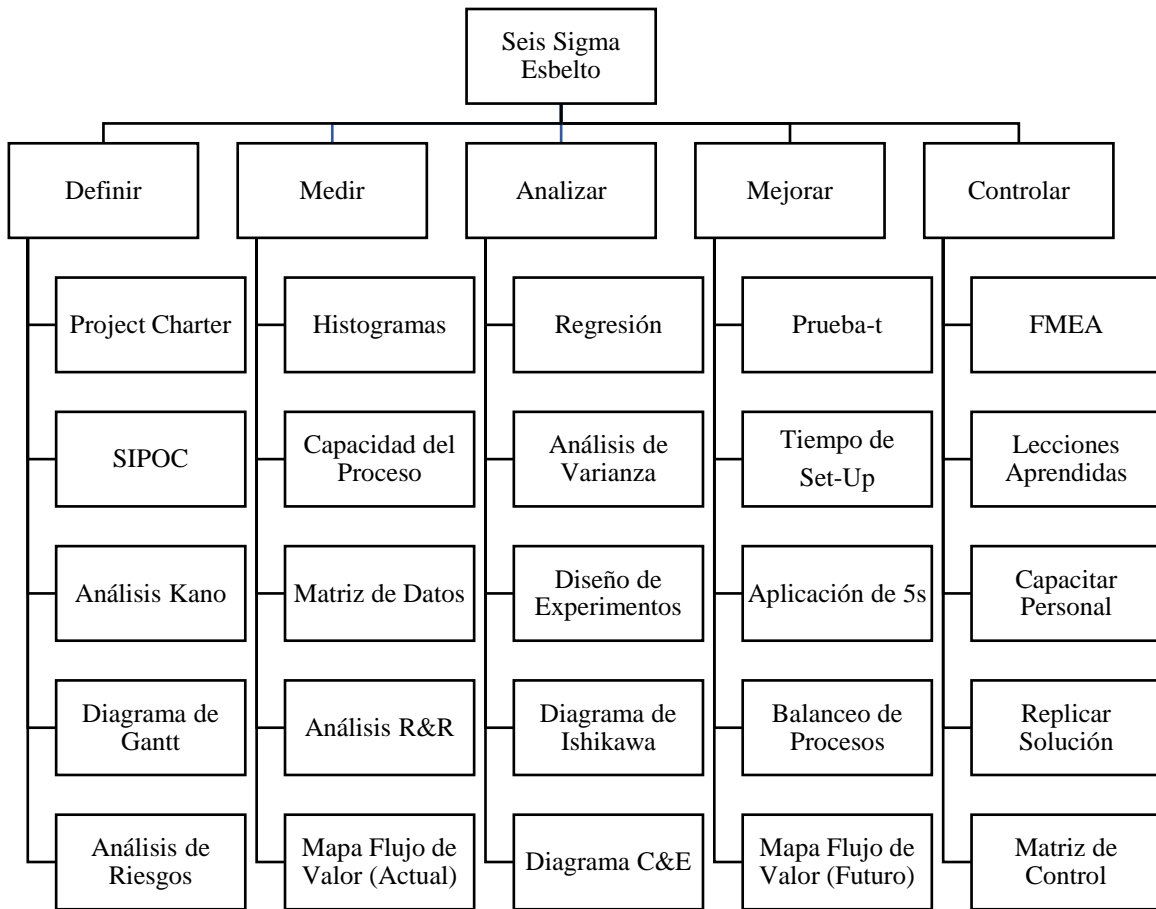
Seis Sigma Esbelto

Definir

Project Charter

SIPOC

Análisis Kano

Diagrama de Gantt

Análisis de Riesgos

Medir

Histogramas

Capacidad del Proceso

Matriz de Datos

Análisis R&R

Mapa Flujo de Valor (Actual)

Analizar

Regresión

Análisis de Varianza

Diseño de Experimentos

Diagrama de Ishikawa

Diagrama C&E

Mejorar

Prueba-t

Tiempo de Set-Up

Aplicación de 5s

Balanceo de Procesos

Mapa Flujo de Valor (Futuro)

Controlar

FMEA

Lecciones Aprendidas

Capacitar Personal

Replicar Solución

Matriz de Control